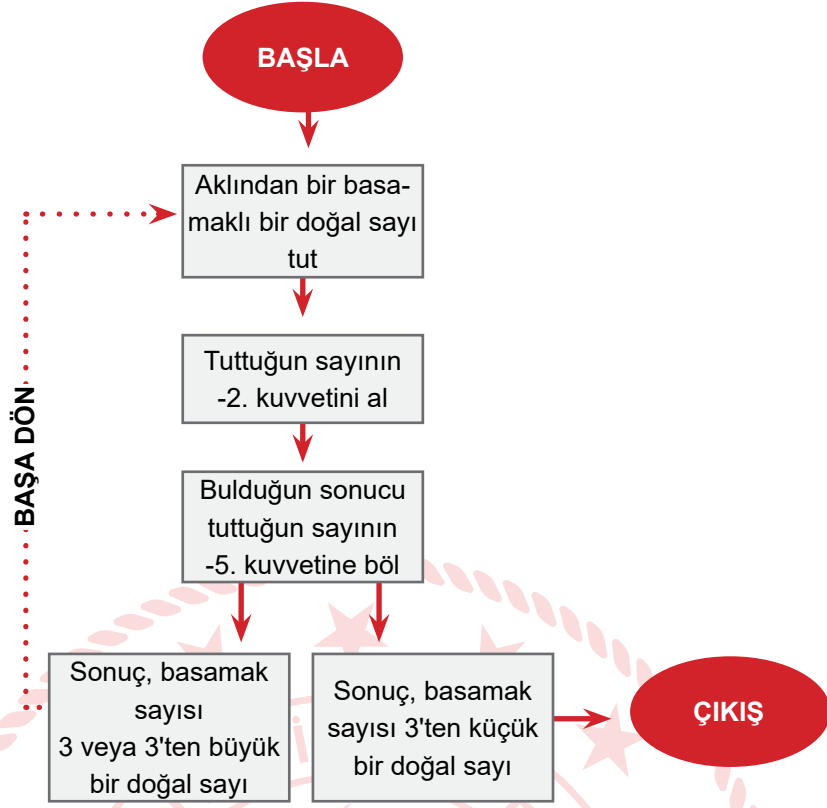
BAŞLA

Aklından bir basamaklı bir doğal sayı tut

Tuttuğun sayının -2. kuvvetini al

Bulduğun sonucu tuttuğun sayının -5. kuvvetine böl

BAŞA DÖN

Sonuç, basamak sayısı 3 veya 3'ten büyük bir doğal sayı

Sonuç, basamak sayısı 3'ten küçük bir doğal sayı

ÇIKIŞ